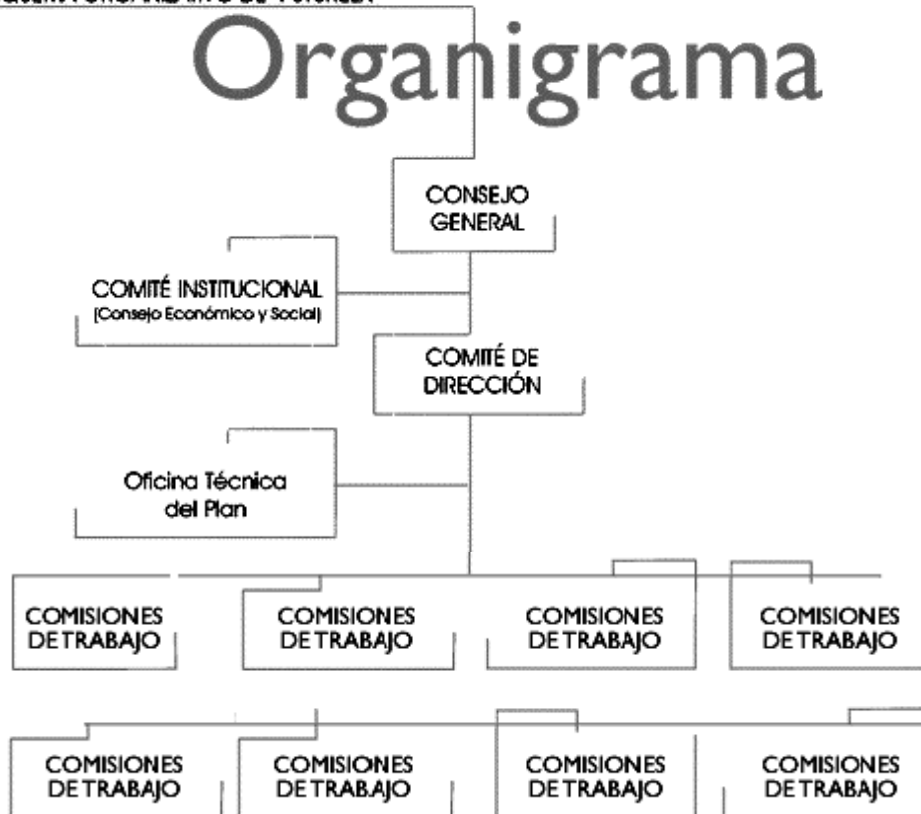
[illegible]

Organigrama

CONSEJO GENERAL

COMITÉ INSTITUCIONAL
(Consejo Económico y Social)

COMITÉ DE DIRECCIÓN

Oficina Técnica del Plan

COMISIONES DE TRABAJO

COMISIONES DE TRABAJO

COMISIONES DE TRABAJO

COMISIONES DE TRABAJO

COMISIONES DE TRABAJO

COMISIONES DE TRABAJO

COMISIONES DE TRABAJO

COMISIONES DE TRABAJO